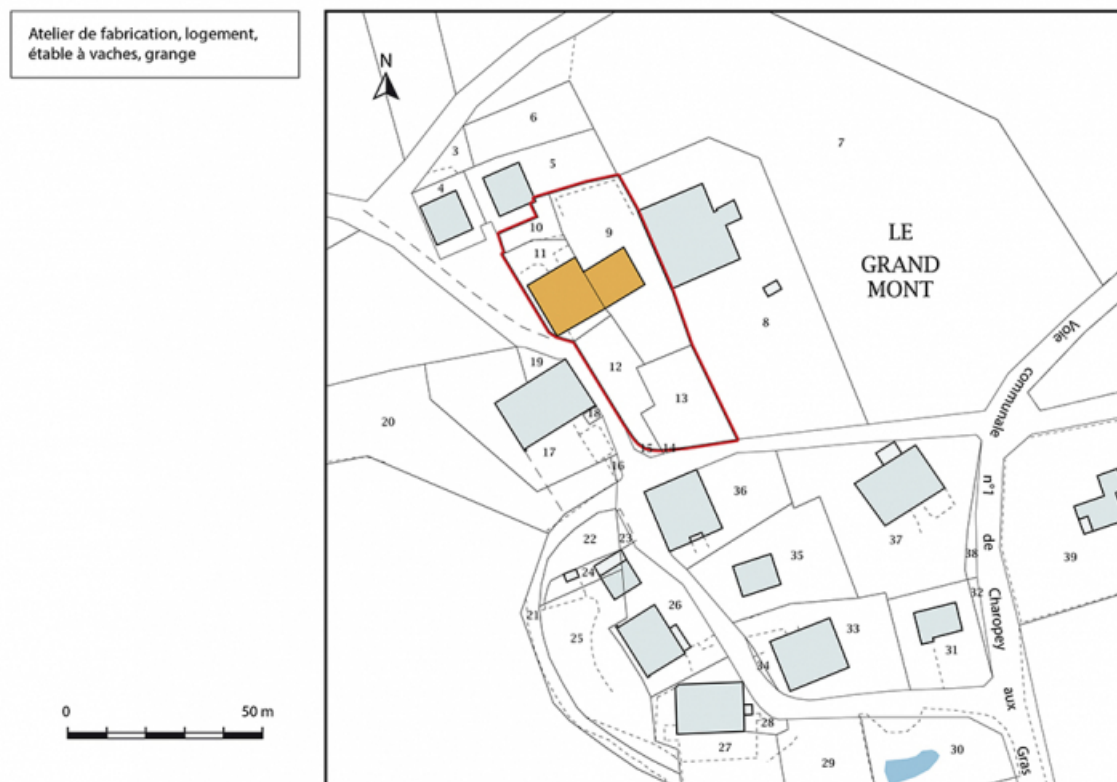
Atelier de fabrication, logement, étable à vaches, grange

N

3
4
5
6
7
LE GRAND MONT
8
9
10
11
12
13
14
15
16
17
18
19
20
Voie communale n°1 de Charopey aux Gras
21
22
23
24
25
26
27
28
29
30
31
32
33
34
35
36
37
38
39

0
50 m